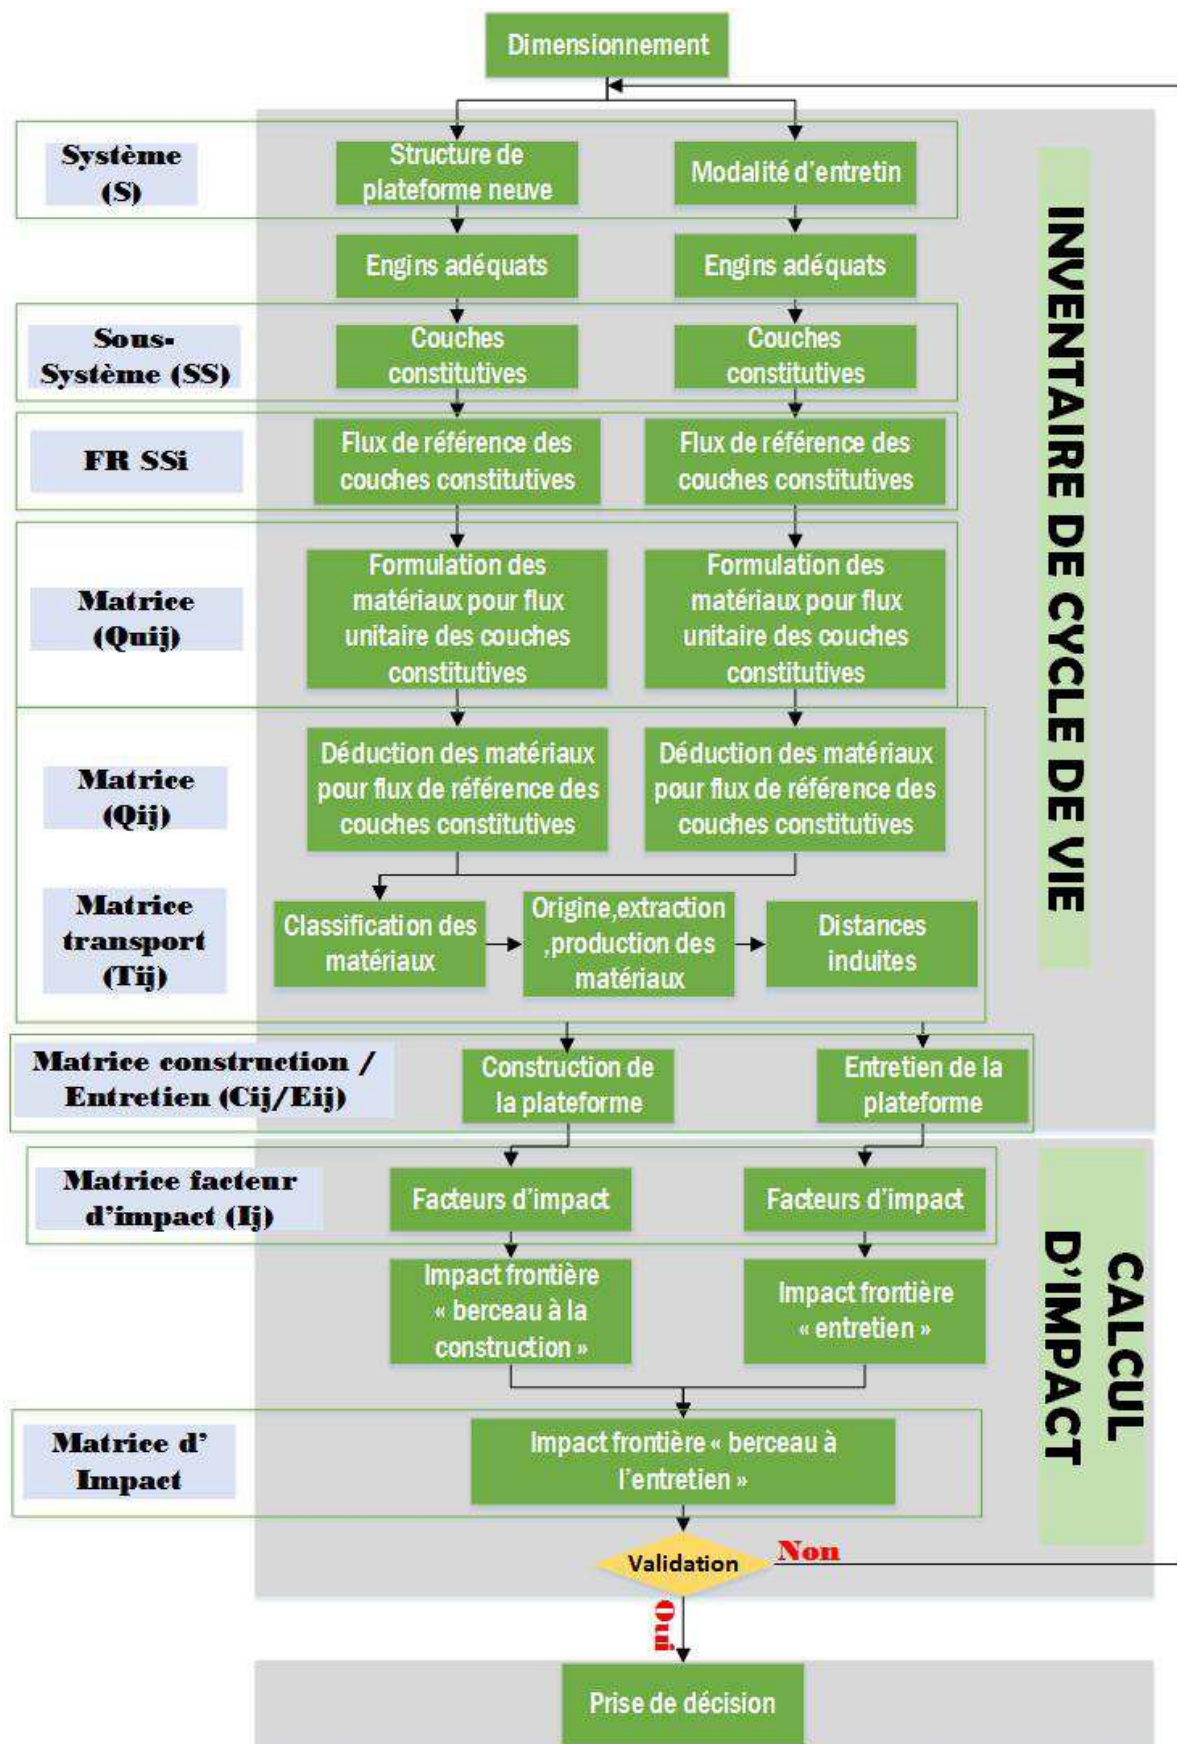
Dimensionnement

Système (S)

Structure de plateforme neuve

Modalité d'entretin

Engins adéquats

Engins adéquats

Sous-Système (SS)

Couches constitutives

Couches constitutives

FR SSi

Flux de référence des couches constitutives

Flux de référence des couches constitutives

Matrice (Quij)

Formulation des matériaux pour flux unitaire des couches constitutives

Formulation des matériaux pour flux unitaire des couches constitutives

Matrice (Qij)

Déduction des matériaux pour flux de référence des couches constitutives

Déduction des matériaux pour flux de référence des couches constitutives

Matrice transport (Tij)

Classification des matériaux

Origine,extraction ,production des matériaux

Distances induites

INVENTAIRE DE CYCLE DE VIE

Matrice construction / Entretien (Cij/Eij)

Construction de la plateforme

Entretien de la plateforme

Matrice facteur d'impact (Ij)

Facteurs d'impact

Facteurs d'impact

Impact frontière « berceau à la construction »

Impact frontière « entretien »

CALCUL D'IMPACT

Matrice d' Impact

Impact frontière « berceau à l'entretien »

Validation

Non

Oui

Prise de décision